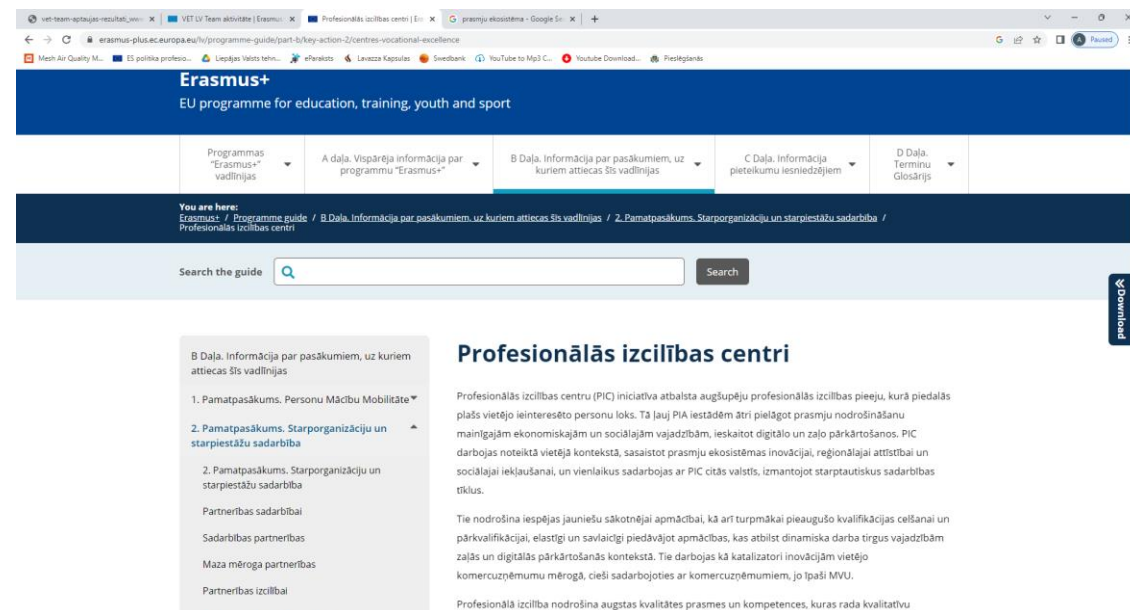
vet-team-aptaujas-rezultati_ww ×
VET LV Team aktivitāte | Erasmu ×
Profesionālās izcilības centri | Er ×
prasmju ekosistēma - Google Se ×
+

erasmus-plus.ec.europa.eu/lv/programme-guide/part-b/key-action-2/centres-vocational-excellence

Paused

Mesh Air Quality M... ES politika profesio... Liepājas Valsts tehn... eParaksts Lavazza Kapsulas Swedbank YouTube to Mp3 C... Youtube Download... Pieslēgšanās

Erasmus+

EU programme for education, training, youth and sport

Programmas "Erasmus+" vadlīnijas

A daļa. Vispārēja informācija par programmu "Erasmus+"

B Daļa. Informācija par pasākumiem, uz kuriem attiecas šīs vadlīnijas

C Daļa. Informācija pieteikumu iesniedzējiem

D Daļa. Terminu Glosārijs

You are here:
Erasmus+ / Programme guide / B Daļa. Informācija par pasākumiem, uz kuriem attiecas šīs vadlīnijas / 2. Pamatpasākums. Starporganizāciju un starpiestāžu sadarbība / Profesionālās izcilības centri

Search the guide

Search

Download

B Daļa. Informācija par pasākumiem, uz kuriem attiecas šīs vadlīnijas

1. Pamatpasākums. Personu Mācību Mobilitāte

2. Pamatpasākums. Starporganizāciju un starpiestāžu sadarbība

2. Pamatpasākums. Starporganizāciju un starpiestāžu sadarbība

Partnerības sadarbībai

Sadarbības partnerības

Maza mēroga partnerības

Partnerības izcilībai

Profesionālās izcilības centri

Profesionālās izcilības centru (PIC) iniciatīva atbalsta augšupēju profesionālās izcilības pieeju, kurā piedalās plašs vietējo ieinteresēto personu loks. Tā ļauj PIA iestādēm ātri pielāgot prasmju nodrošināšanu mainīgajām ekonomiskajām un sociālajām vajadzībām, ieskaitot digitālo un zaļo pārkārtošanos. PIC darbojas noteiktā vietējā kontekstā, sasaistot prasmju ekosistēmas inovācijai, reģionālajai attīstībai un sociālajai iekļaušanai, un vienlaikus sadarbojas ar PIC citās valstīs, izmantojot starptautiskus sadarbības tīklus.

Tie nodrošina iespējas jauniešu sākotnējai apmācībai, kā arī turpmākai pieaugušo kvalifikācijas celšanai un pārkvalifikācijai, elastīgi un savlaicīgi piedāvājot apmācības, kas atbilst dinamiska darba tirgus vajadzībām zaļās un digitālās pārkārtošanās kontekstā. Tie darbojas kā katalizatori inovācijām vietējo komercuzņēmumu mērogā, cieši sadarbojoties ar komercuzņēmumiem, jo īpaši MVU.

Profesionālā izcilība nodrošina augstas kvalitātes prasmes un kompetences, kuras rada kvalitatīvu